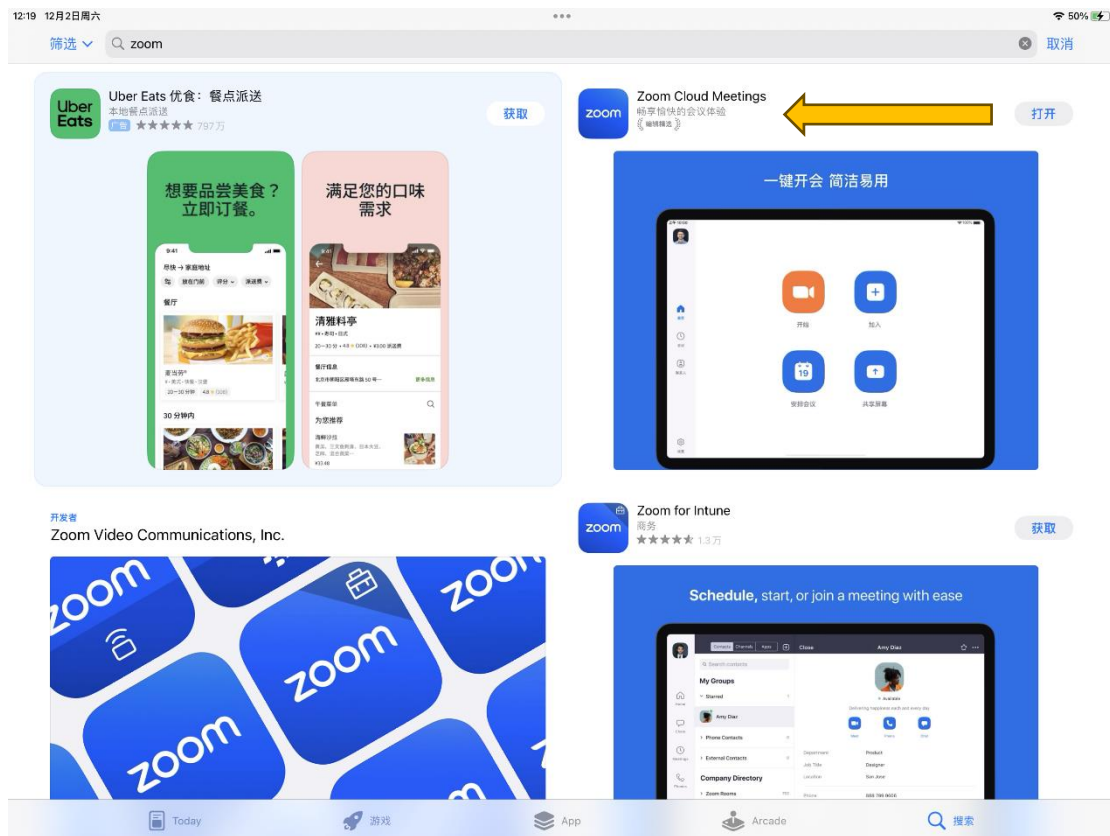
12:19 12月2日周六

50%

筛选

zoom

取消

Uber Eats

Uber Eats 优食：餐点派送

本地餐点派送

广告 ★★★★★ 797万

获取

想要品尝美食？立即订餐。

满足您的口味需求

9:41

餐厅

麦当劳®

30 分钟内

清雅料亭

为您推荐

zoom

Zoom Cloud Meetings

畅享愉快的会议体验

编辑精选

打开

一键开会 简洁易用

开始

加入

19

安排会议

共享屏幕

开发者

Zoom Video Communications, Inc.

zoom

zoom

zoom

zoom

zoom

Zoom for Intune

商务

★★★★★ 1.3万

获取

Schedule, start, or join a meeting with ease

Amy Dias

My Groups

Starred

Amy Dias

Phone Contacts

External Contacts

Company Directory

Zoom Rooms

Available

Department

Product

Job Title

Designer

Location

San Jose

Today

游戏

App

Arcade

搜索